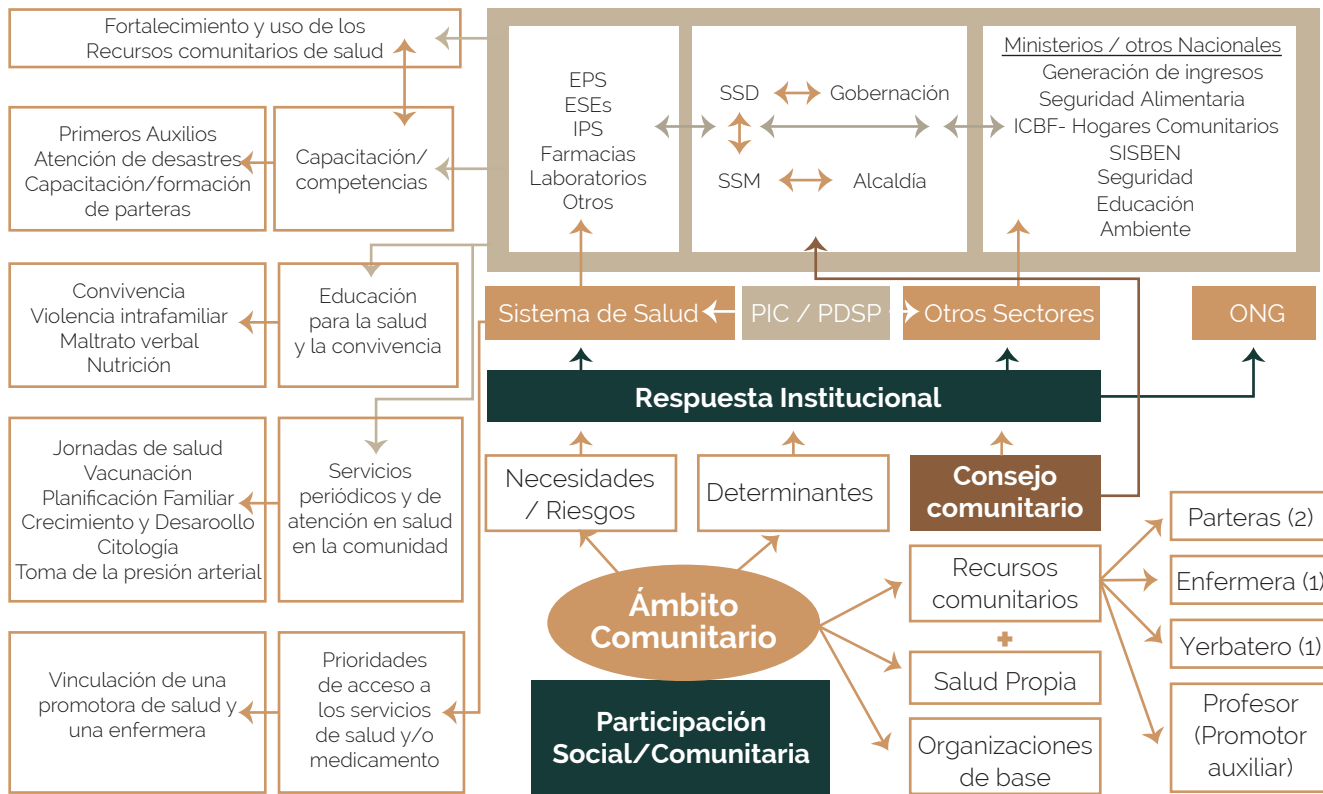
Fortalecimiento y uso de los Recursos comunitarios de salud

Primeros Auxilios
Atención de desastres
Capacitación/formación de parteras

Capacitación/ competencias

EPS
ESEs
IPS
Farmacias
Laboratorios
Otros

SSD
Gobernación
SSM
Alcaldía

Ministerios / otros Nacionales
Generación de ingresos
Seguridad Alimentaria
ICBF- Hogares Comunitarios
SISBEN
Seguridad
Educación
Ambiente

Convivencia
Violencia intrafamiliar
Maltrato verbal
Nutrición

Educación para la salud y la convivencia

Sistema de Salud

PIC / PDSP

Otros Sectores

ONG

Respuesta Institucional

Jornadas de salud
Vacunación
Planificación Familiar
Crecimiento y Desarollo
Citología
Toma de la presión arterial

Servicios periódicos y de atención en salud en la comunidad

Necesidades / Riesgos

Determinantes

Consejo comunitario

Parteras (2)

Recursos comunitarios

Enfermera (1)

Yerbatero (1)

Ámbito Comunitario

Salud Propia

Vinculación de una promotora de salud y una enfermera

Prioridades de acceso a los servicios de salud y/o medicamento

Participación Social/Comunitaria

Organizaciones de base

Profesor (Promotor auxiliar)